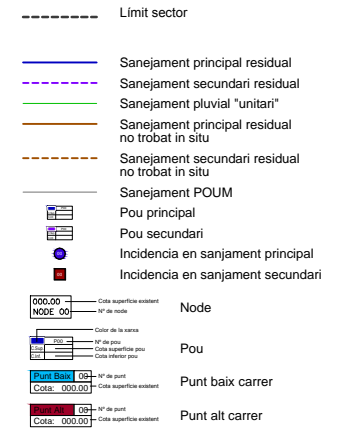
Límit sector

Sanejament principal residual

Sanejament secundari residual

Sanejament pluvial "unitari"

Sanejament principal residual no trobat in situ

Sanejament secundari residual no trobat in situ

Sanejament POUM

Pou principal

Pou secundari

Incidencia en sanjament principal

Incidencia en sanjament secundari

000.00 — Cota superficie existent
NODE 00 — Nº de node
Node

Color de la xarxa
P00 — Nº de pou
C.Sup — Cota superficie pou
C.Inf — Cota inferior pou
Pou

Punt Baix 00 — Nº de punt
Cota: 000.00 — Cota superficie existent
Punt baix carrer

Punt Alt 00 — Nº de punt
Cota: 000.00 — Cota superficie existent
Punt alt carrer